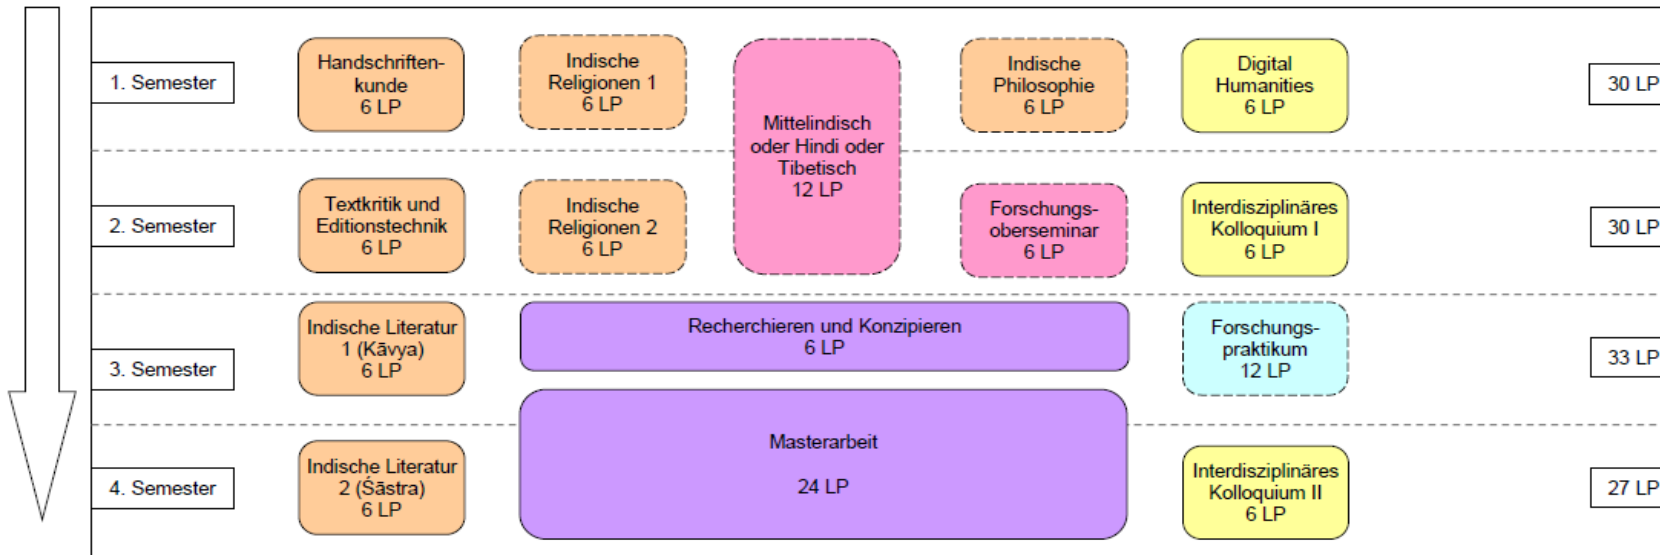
1. Semester

Handschriftenkunde
6 LP

Indische Religionen 1
6 LP

Mittelindisch oder Hindi oder Tibetisch
12 LP

Indische Philosophie
6 LP

Digital Humanities
6 LP

30 LP

2. Semester

Textkritik und Editionstechnik
6 LP

Indische Religionen 2
6 LP

Forschungsoberseminar
6 LP

Interdisziplinäres Kolloquium I
6 LP

30 LP

3. Semester

Indische Literatur 1 (Kāvya)
6 LP

Recherchieren und Konzipieren
6 LP

Forschungspraktikum
12 LP

33 LP

4. Semester

Indische Literatur 2 (Śāstra)
6 LP

Masterarbeit

24 LP

Interdisziplinäres Kolloquium II
6 LP

27 LP